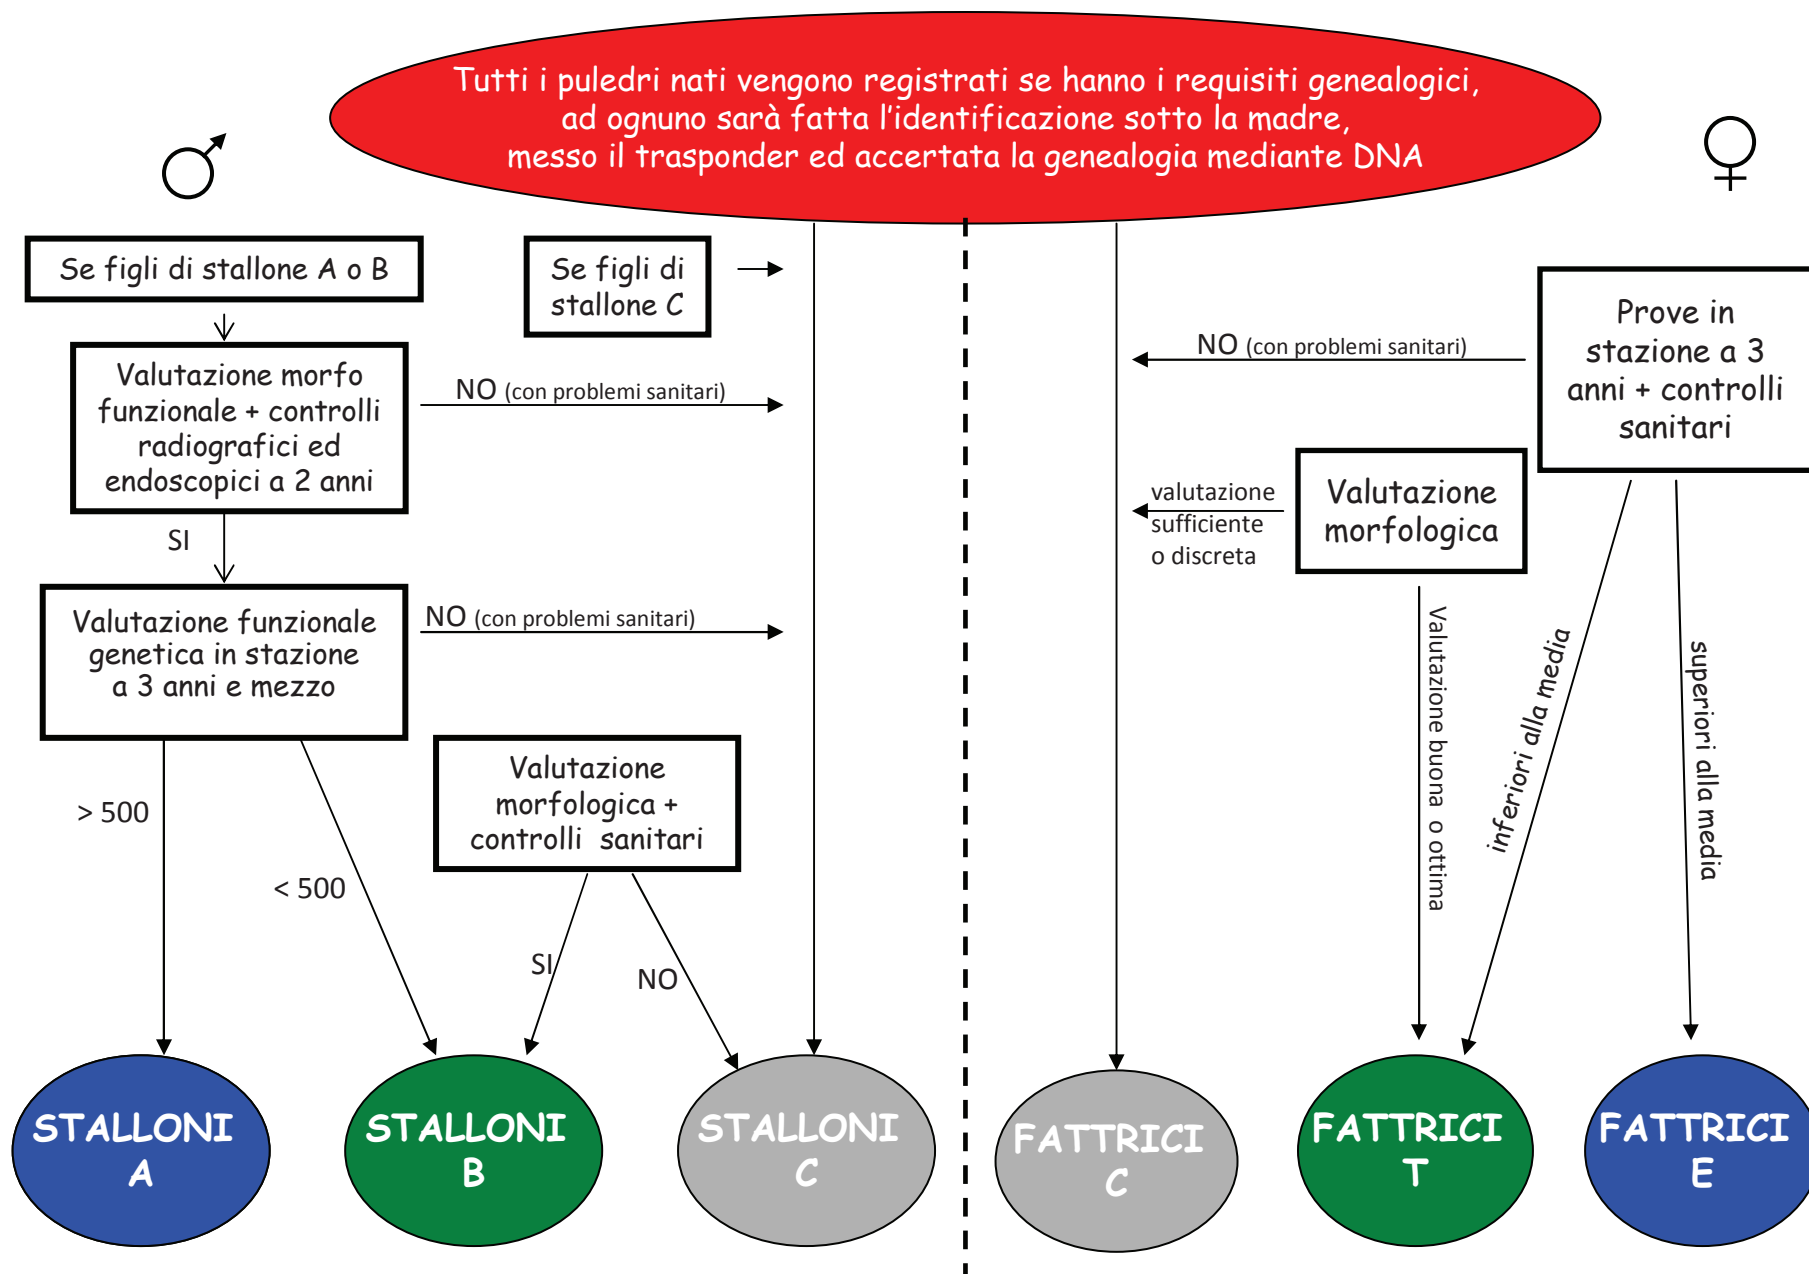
Tutti i puledri nati vengono registrati se hanno i requisiti genealogici, ad ognuno sarà fatta l'identificazione sotto la madre, messo il trasponder ed accertata la genealogia mediante DNA

♂

♀

Se figli di stallone A o B

Se figli di stallone C

Valutazione morfo funzionale + controlli radiografici ed endoscopici a 2 anni

NO (con problemi sanitari)

SI

Valutazione funzionale genetica in stazione a 3 anni e mezzo

NO (con problemi sanitari)

Valutazione morfologica + controlli sanitari

> 500

< 500

SI

NO

Prove in stazione a 3 anni + controlli sanitari

NO (con problemi sanitari)

Valutazione morfologica

valutazione sufficiente o discreta

Valutazione buona o ottima

inferiori alla media

superiori alla media

STALLONI A

STALLONI B

STALLONI C

FATTRICI C

FATTRICI T

FATTRICI E